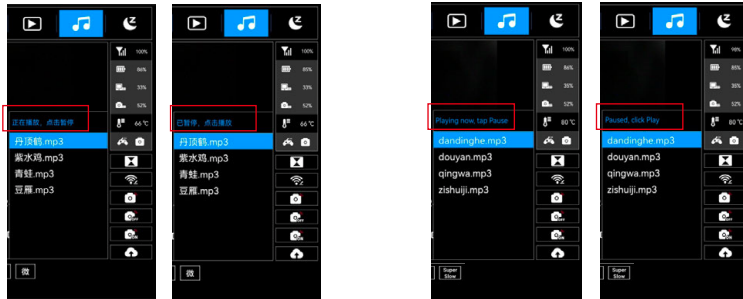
100%
86%
33%
52%
正在播放，点击暂停
66 ℃
丹顶鹤.mp3
紫水鸡.mp3
青蛙.mp3
豆雁.mp3
微

85%
33%
52%
已暂停，点击播放
66 ℃
丹顶鹤.mp3
紫水鸡.mp3
青蛙.mp3
豆雁.mp3
微

100%
86%
35%
52%
Playing now, tap Pause
80 ℃
dandinghe.mp3
douyan.mp3
qingwa.mp3
zishuiji.mp3
Super Slow

98%
85%
35%
52%
Paused, click Play
80 ℃
dandinghe.mp3
douyan.mp3
qingwa.mp3
zishuiji.mp3
Super Slow